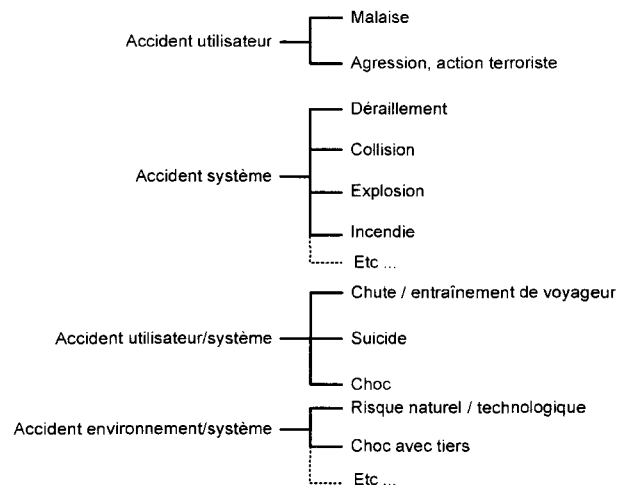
Accident utilisateur
Malaise
Agression, action terroriste

Accident système
Déraillement
Collision
Explosion
Incendie
Etc ...

Accident utilisateur/système
Chute / entraînement de voyageur
Suicide
Choc

Accident environnement/système
Risque naturel / technologique
Choc avec tiers
Etc ...